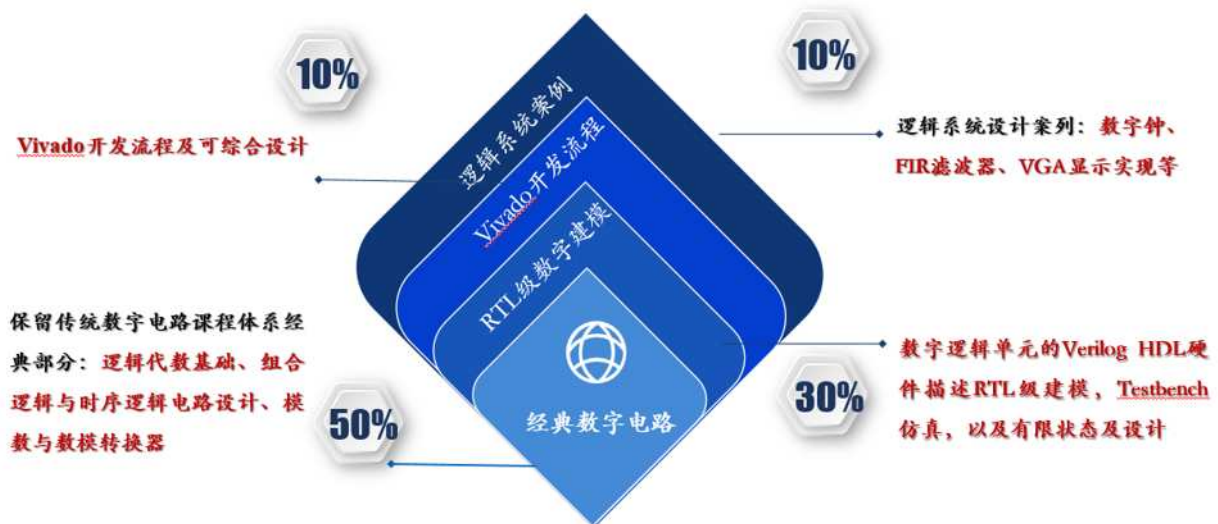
10%

10%

Vivado开发流程及可综合设计

逻辑系统案例

Vivado开发流程

RTL级数字建模

经典数字电路

逻辑系统设计案列：数字钟、FIR滤波器、VGA显示实现等

保留传统数字电路课程体系经典部分：逻辑代数基础、组合逻辑与时序逻辑电路设计、模数与数模转换器

50%

数字逻辑单元的Verilog HDL硬件描述RTL级建模，Testbench仿真，以及有限状态及设计

30%